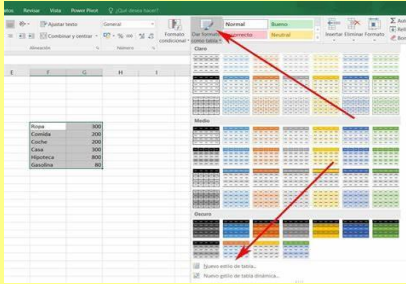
atos Revisar Vista Power Pivot ¿Qué desea hacer?

Ajustar texto General

Combinar y centrar

Alineación Número

Formato condicional

Dar formato como tabla

Normal Bueno

Incorrecto Neutral

Insertar Eliminar Formato

Claro

Medio

Oscuro

E F G H I

| Ropa | 300 |
|---|---|
| Comida | 500 |
| Coche | 200 |
| Casa | 300 |
| Hipoteca | 800 |
| Gasolina | 80 |

Nuevo estilo de tabla...

Nuevo estilo de tabla dinámica...